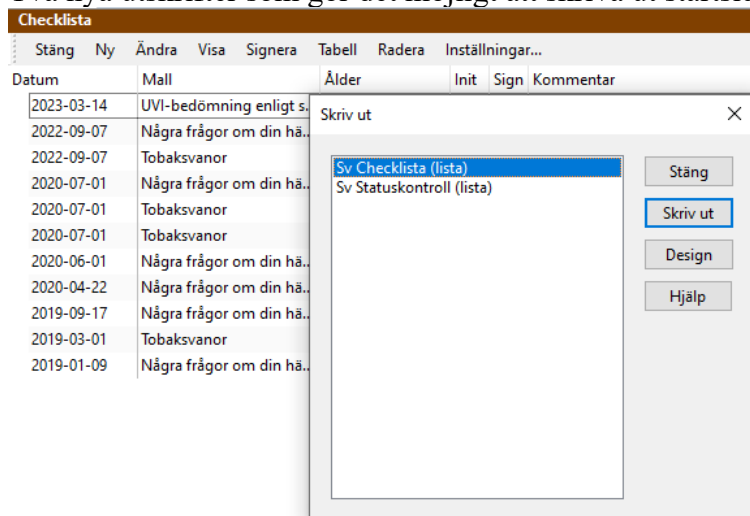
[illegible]

Checklista

Stäng Ny Ändra Visa Signera Tabell Radera Inställningar...

| Datum | Mall | Ålder | Init | Sign | Kommentar |
|---|---|---|---|---|---|
| 2023-03-14 | UVI-bedömning enligt s.. | | | | |
| 2022-09-07 | Några frågor om din hä.. | | | | |
| 2022-09-07 | Tobaksvanor | | | | |
| 2020-07-01 | Några frågor om din hä.. | | | | |
| 2020-07-01 | Tobaksvanor | | | | |
| 2020-07-01 | Tobaksvanor | | | | |
| 2020-06-01 | Några frågor om din hä.. | | | | |
| 2020-04-22 | Några frågor om din hä.. | | | | |
| 2019-09-17 | Några frågor om din hä.. | | | | |
| 2019-03-01 | Tobaksvanor | | | | |
| 2019-01-09 | Några frågor om din hä.. | | | | |

Skriv ut ×

Sv Checklista (lista)
Sv Statuskontroll (lista)

Stäng
Skriv ut
Design
Hjälp